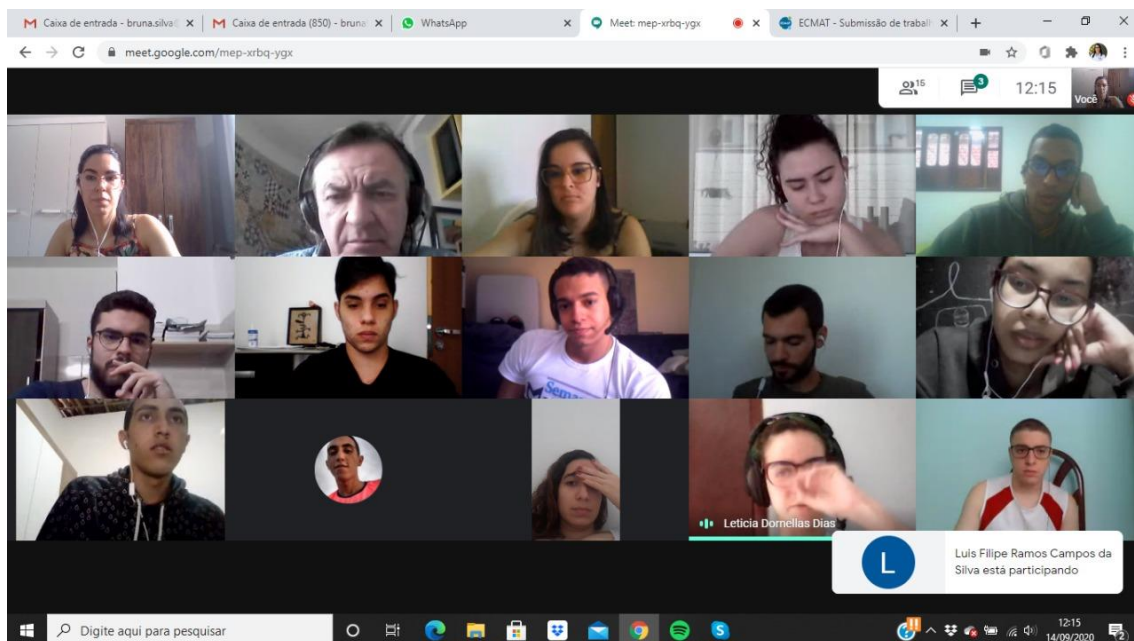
Caixa de entrada - bruna.silva
Caixa de entrada (850) - bruna
WhatsApp
Meet: mep-xrbq-ygx
ECMAT - Submissão de trabal

meet.google.com/mep-xrbq-ygx

15
3
12:15
Você

Leticia Dornellas Dias

L
Luis Filipe Ramos Campos da Silva está participando

Digite aqui para pesquisar

12:15
14/09/2020